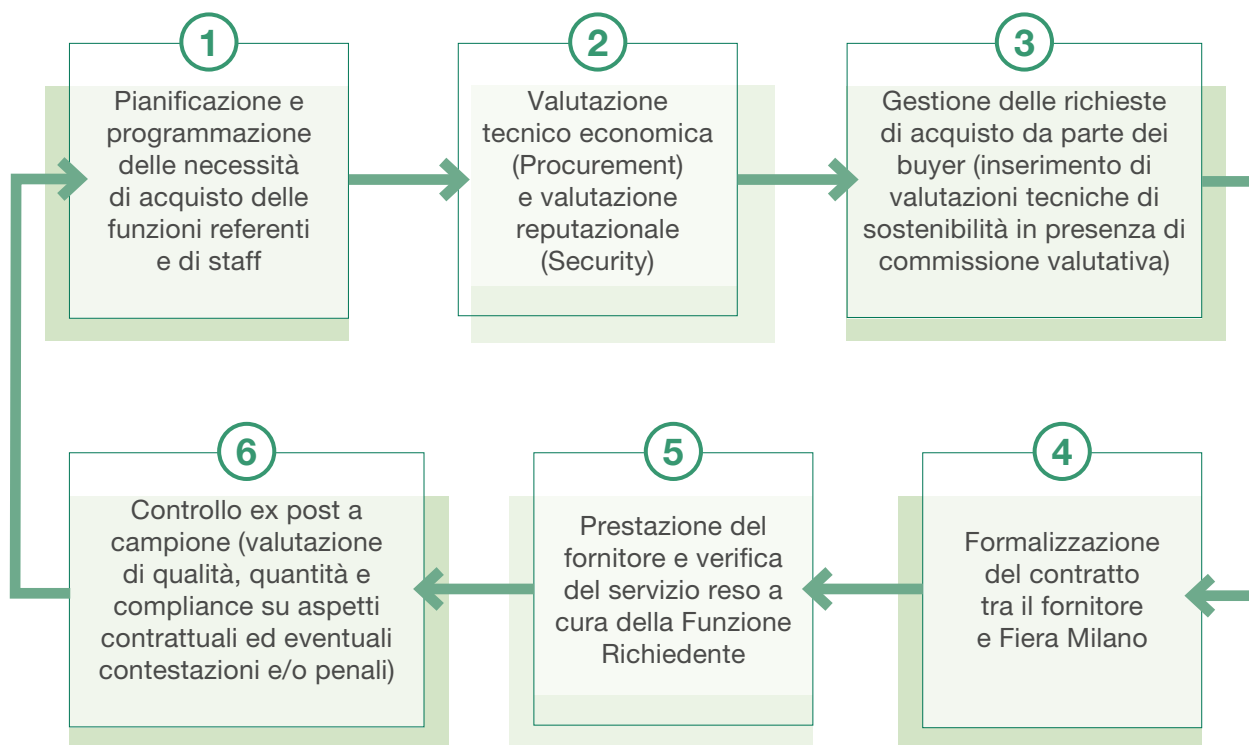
1

Pianificazione e programmazione delle necessità di acquisto delle funzioni referenti e di staff

2

Valutazione tecnico economica (Procurement) e valutazione reputazionale (Security)

3

Gestione delle richieste di acquisto da parte dei buyer (inserimento di valutazioni tecniche di sostenibilità in presenza di commissione valutativa)

4

Formalizzazione del contratto tra il fornitore e Fiera Milano

5

Prestazione del fornitore e verifica del servizio reso a cura della Funzione Richiedente

6

Controllo ex post a campione (valutazione di qualità, quantità e compliance su aspetti contrattuali ed eventuali contestazioni e/o penali)